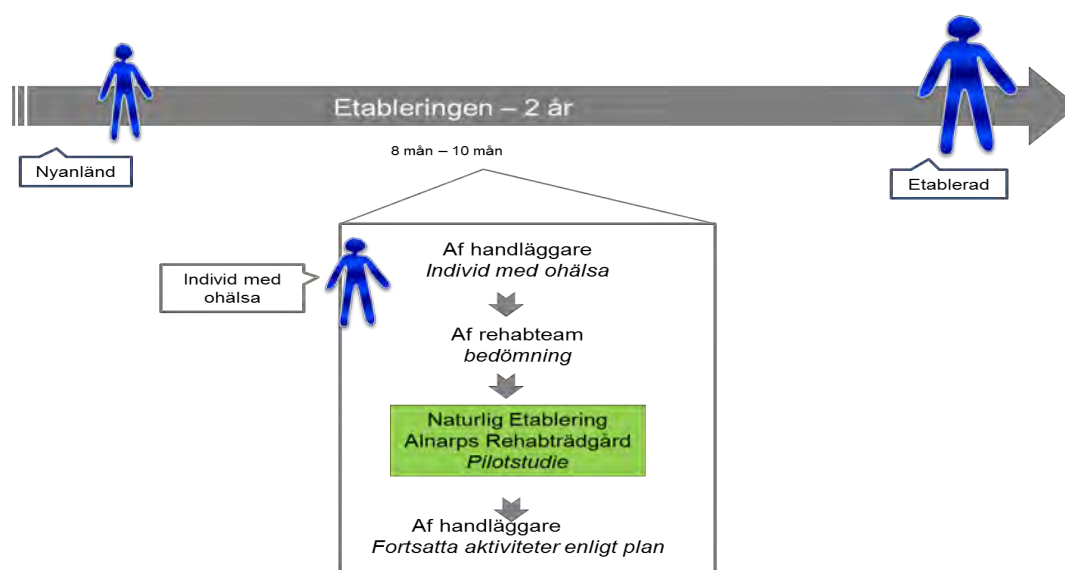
Etableringen – 2 år

Nyanländ

Etablerad

8 mån – 10 mån

Individ med ohälsa

Af handläggare
*Individ med ohälsa*

Af rehabteam
*bedömning*

Naturlig Etablering
Alnarps Rehabträdgård
*Pilotstudie*

Af handläggare
*Fortsatta aktiviteter enligt plan*